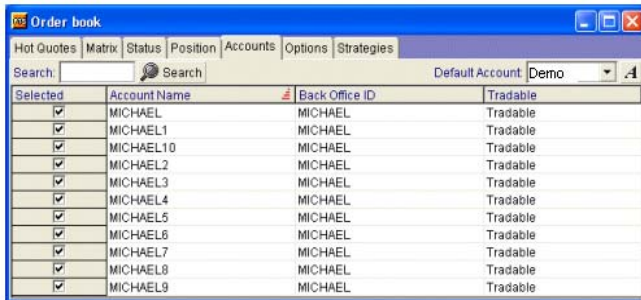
Order book

Hot Quotes | Matrix | Status | Position | Accounts | Options | Strategies

Search: Search

Default Account: Demo

| Selected | Account Name | Back Office ID | Tradable |
|---|---|---|---|
| ☑ | MICHAEL | MICHAEL | Tradable |
| ☑ | MICHAEL1 | MICHAEL | Tradable |
| ☑ | MICHAEL10 | MICHAEL | Tradable |
| ☑ | MICHAEL2 | MICHAEL | Tradable |
| ☑ | MICHAEL3 | MICHAEL | Tradable |
| ☑ | MICHAEL4 | MICHAEL | Tradable |
| ☑ | MICHAEL5 | MICHAEL | Tradable |
| ☑ | MICHAEL6 | MICHAEL | Tradable |
| ☑ | MICHAEL7 | MICHAEL | Tradable |
| ☑ | MICHAEL8 | MICHAEL | Tradable |
| ☑ | MICHAEL9 | MICHAEL | Tradable |